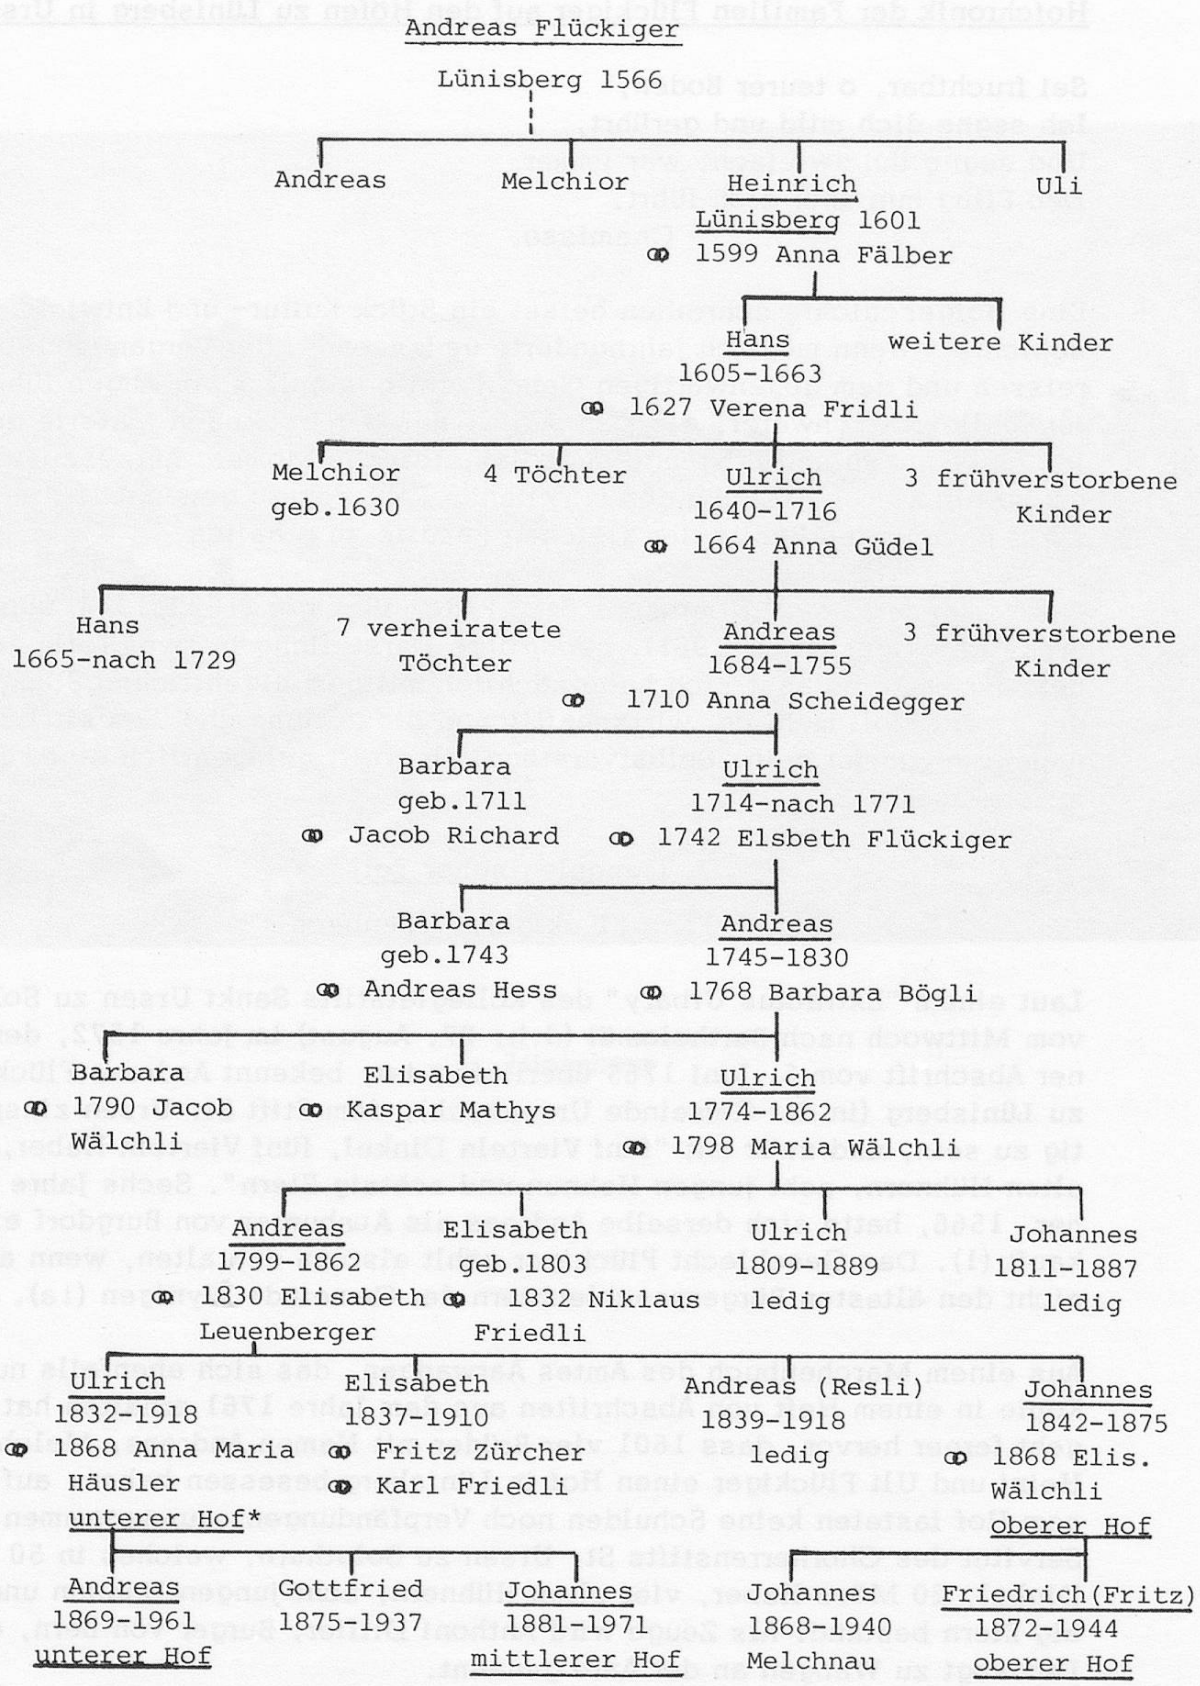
Hofchronik der Familien Flückiger auf den Höfen zu Lünisberg in Urs

Andreas Flückiger
Lünisberg 1566

Andreas
Melchior
Heinrich
Lünisberg 1601
ꝏ 1599 Anna Fälber
Uli

Hans
1605-1663
ꝏ 1627 Verena Fridli
weitere Kinder

Melchior
geb.1630
4 Töchter
Ulrich
1640-1716
ꝏ 1664 Anna Güdel
3 frühverstorbene Kinder

Hans
1665-nach 1729
7 verheiratete Töchter
Andreas
1684-1755
ꝏ 1710 Anna Scheidegger
3 frühverstorbene Kinder

Barbara
geb.1711
ꝏ Jacob Richard
Ulrich
1714-nach 1771
ꝏ 1742 Elsbeth Flückiger

Barbara
geb.1743
ꝏ Andreas Hess
Andreas
1745-1830
ꝏ 1768 Barbara Bögli

Barbara
ꝏ 1790 Jacob Wälchli
Elisabeth
ꝏ Kaspar Mathys
Ulrich
1774-1862
ꝏ 1798 Maria Wälchli

Andreas
1799-1862
ꝏ 1830 Elisabeth Leuenberger
Elisabeth
geb.1803
ꝏ 1832 Niklaus Friedli
Ulrich
1809-1889
ledig
Johannes
1811-1887
ledig

Ulrich
1832-1918
ꝏ 1868 Anna Maria Häusler
unterer Hof*
Elisabeth
1837-1910
ꝏ Fritz Zürcher
ꝏ Karl Friedli
Andreas (Resli)
1839-1918
ledig
Johannes
1842-1875
ꝏ 1868 Elis. Wälchli
oberer Hof

Andreas
1869-1961
unterer Hof
Gottfried
1875-1937
Johannes
1881-1971
mittlerer Hof
Johannes
1868-1940
Melchnau
Friedrich(Fritz)
1872-1944
oberer Hof